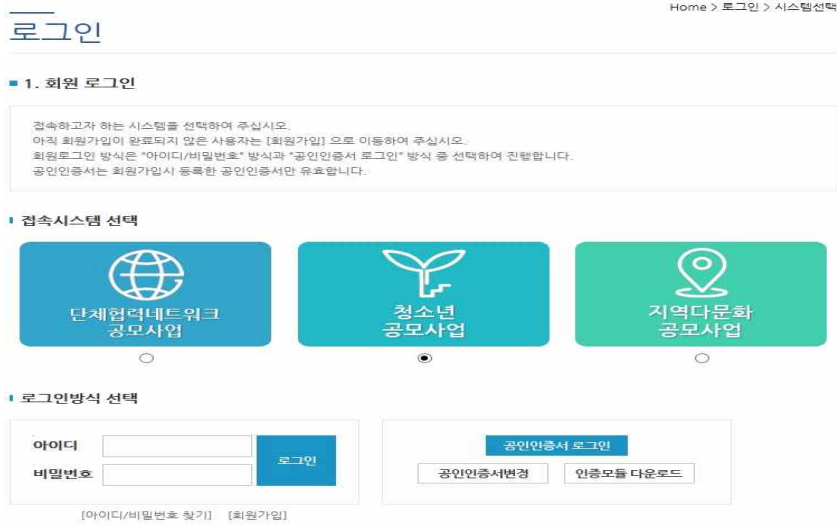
Home > 로그인 > 시스템선택

로그인

1. 회원 로그인

접속하고자 하는 시스템을 선택하여 주십시오.
아직 회원가입이 완료되지 않은 사용자는 [회원가입] 으로 이동하여 주십시오.
회원로그인 방식은 "아이디/비밀번호" 방식과 "공인인증서 로그인" 방식 중 선택하여 진행합니다.
공인인증서는 회원가입시 등록한 공인인증서만 유효합니다.

접속시스템 선택

단체협력네트워크 공모사업

청소년 공모사업

지역다문화 공모사업

로그인방식 선택

아이디

비밀번호

로그인

공인인증서 로그인

공인인증서변경

인증모듈 다운로드

[아이디/비밀번호 찾기] [회원가입]